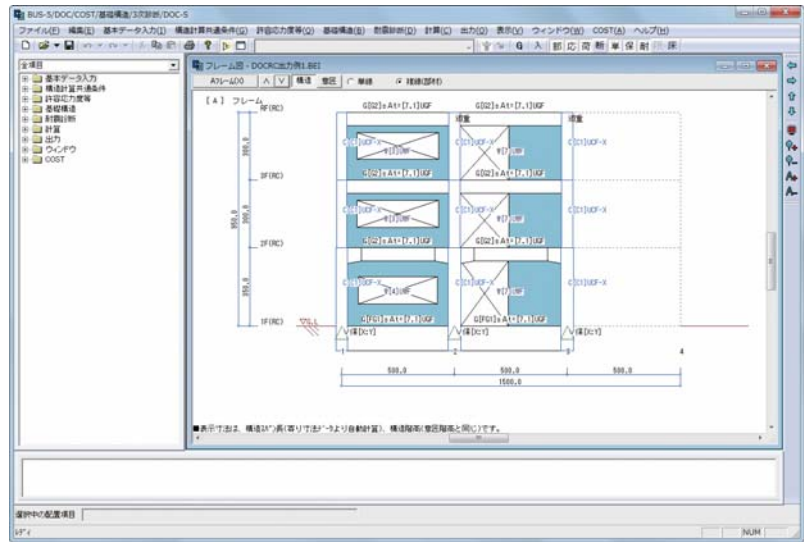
BUS-5/DOC/COST/基礎構造/3次診断/DOC-S

ファイル(F) 編集(E) 基本データ入力(I) 構造計算共通条件(G) 許容応力度等(Q) 基礎構造(B) 耐震診断(D) 計算(C) 出力(O) 表示(V) ウィンドウ(W) COST(A) ヘルプ(H)

全項目
基本データ入力
構造計算共通条件
許容応力度等
基礎構造
耐震診断
計算
出力
ウィンドウ
COST

フレーム図 - DOCRC出力例1.BEI

Aフレーム(X) 構造 意匠 単線 ● 複線(部材)

[A] フレーム

RF(RC)
3F(RC)
2F(RC)
1F(RC)

G[G2]xAt=[7.1]UGF
G[G2]xAt=[7.1]UGF

増置
増置

C[C1]UCF-X

W[3]UWF
W[7]UWF
W[4]UWF

G[G2]xAt=[7.1]UGF
G[FG1]xAt=[7.1]UGF

V保[C1Y]

300.0
350.0
950.0

1
2
3
4

500.0
500.0
500.0
1500.0

■表示寸法は、構造スパン長(寄り寸法データより自動計算)、構造階高(意匠階高と同じ)です。

選択中の配置項目

ﾚﾃﾞｨ

NUM